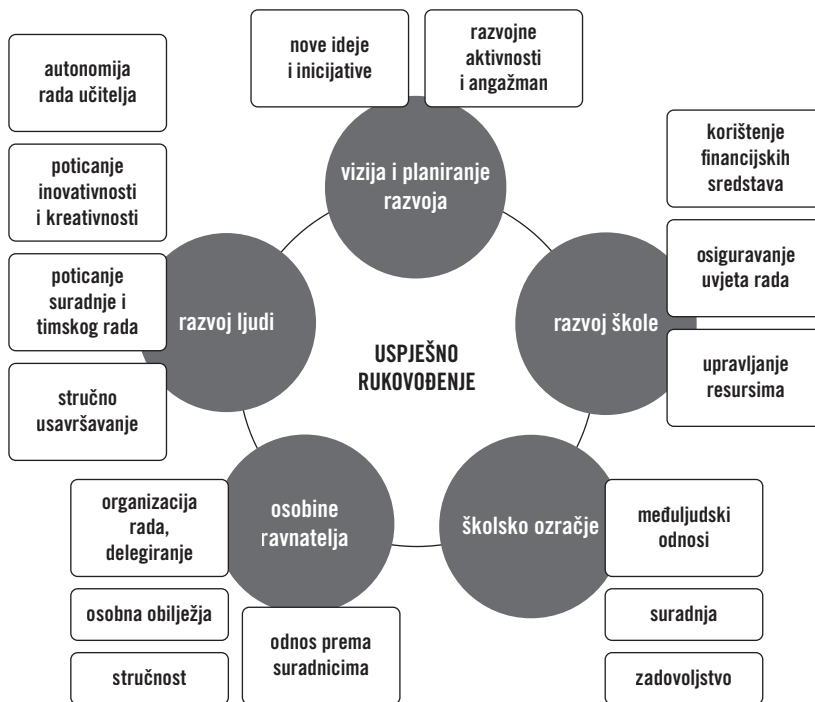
nove ideje i inicijative

razvojne aktivnosti i angažman

autonomija rada učitelja

vizija i planiranje razvoja

korištenje financijskih sredstava

poticanje inovativnosti i kreativnosti

osiguravanje uvjeta rada

poticanje suradnje i timskog rada

razvoj ljudi

razvoj škole

USPJEŠNO RUKOVOĐENJE

upravljanje resursima

stručno usavršavanje

organizacija rada, delegiranje

osobine ravnatelja

školsko ozračje

međuljudski odnosi

osobna obilježja

suradnja

odnos prema suradnicima

stručnost

zadovoljstvo